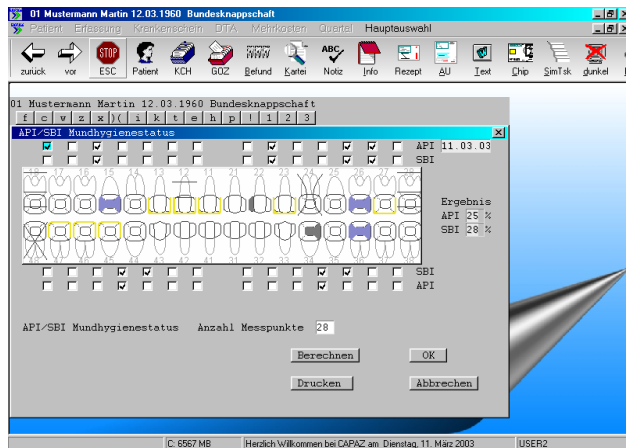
01 Mustermann Martin 12.03.1960 Bundesknappschaft

Patient Erfassung Krankenschein DTA Mehrkosten Quartal Hauptauswahl

zurück vor ESC Patient KCH GOZ Befund Kartei Notiz Info Rezept AU Text Chip SimTsk dunkel

01 Mustermann Martin 12.03.1960 Bundesknappschaft

f c v z x )( i k t e h p ! 1 2 3

API/SBI Mundhygienestatus

API 11.03.03
SBI

18 17 16 15 14 13 12 11 21 22 23 24 25 26 27 28

Ergebnis
API 25 %
SBI 28 %

48 47 46 45 44 43 42 41 31 32 33 34 35 36 37 38

SBI
API

API/SBI Mundhygienestatus Anzahl Messpunkte 28

Berechnen OK

Drucken Abbrechen

C: 6567 MB Herzlich Willkommen bei CAPAZ am Dienstag, 11. März 2003 USER2